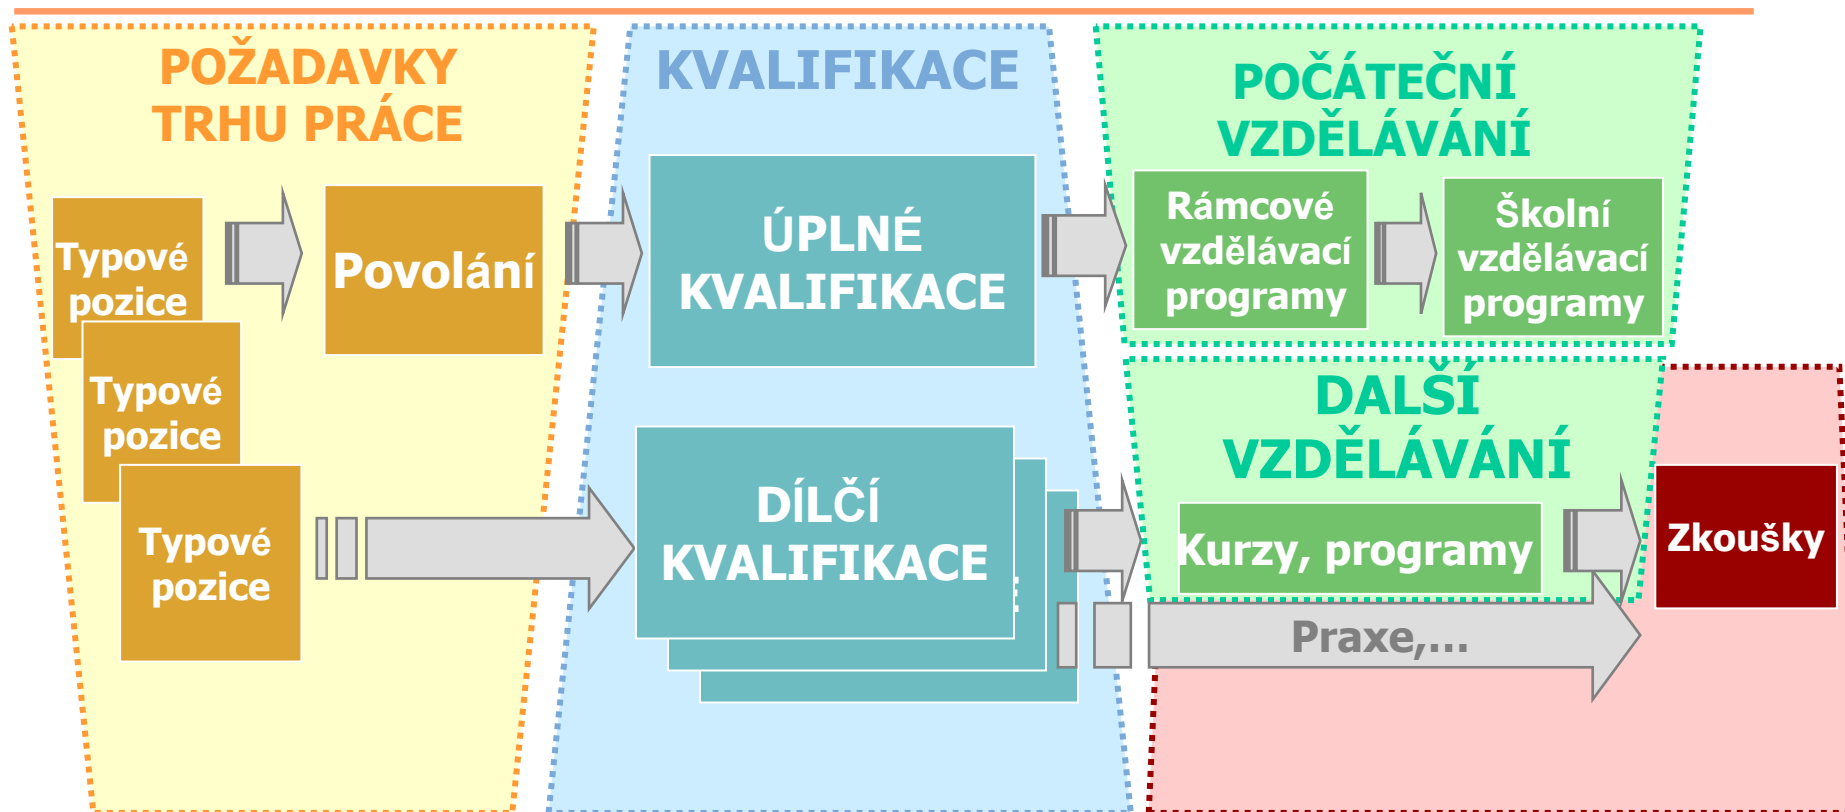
POŽADAVKY TRHU PRÁCE

Typové pozice

Typové pozice

Typové pozice

Povolání

KVALIFIKACE

ÚPLNÉ KVALIFIKACE

DÍLČÍ KVALIFIKACE

POČÁTEČNÍ VZDĚLÁVÁNÍ

Rámcové vzdělávací programy

Školní vzdělávací programy

DALŠÍ VZDĚLÁVÁNÍ

Kurzy, programy

Praxe,...

Zkoušky